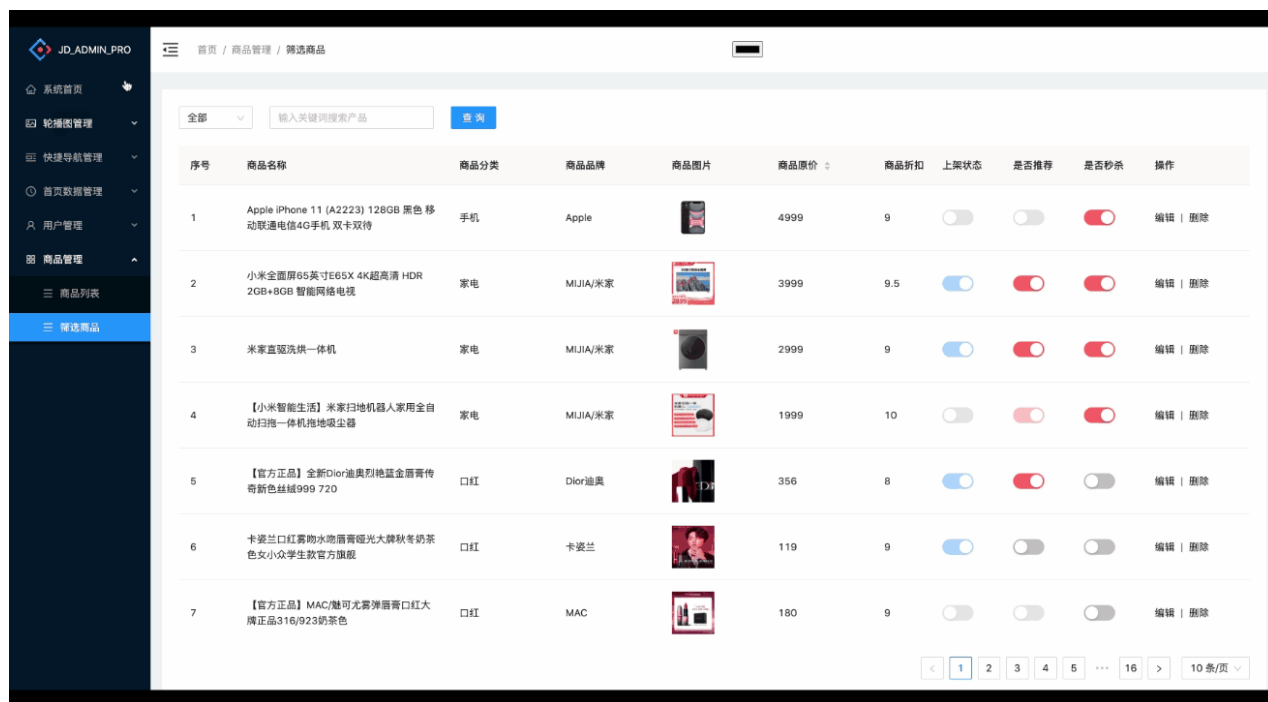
JD_ADMIN_PRO

系统首页
轮播图管理
快捷导航管理
首页数据管理
用户管理
商品管理
商品列表
筛选商品

首页 / 商品管理 / 筛选商品

全部
输入关键词搜索产品
查询

| 序号 | 商品名称 | 商品分类 | 商品品牌 | 商品图片 | 商品原价 | 商品折扣 | 上架状态 | 是否推荐 | 是否秒杀 | 操作 |
|---|---|---|---|---|---|---|---|---|---|---|
| 1 | Apple iPhone 11 (A2223) 128GB 黑色 移动联通电信4G手机 双卡双待 | 手机 | Apple | | 4999 | 9 | | | | 编辑 \| 删除 |
| 2 | 小米全面屏65英寸E65X 4K超高清 HDR 2GB+8GB 智能网络电视 | 家电 | MIJIA/米家 | | 3999 | 9.5 | | | | 编辑 \| 删除 |
| 3 | 米家直驱洗烘一体机 | 家电 | MIJIA/米家 | | 2999 | 9 | | | | 编辑 \| 删除 |
| 4 | 【小米智能生活】米家扫地机器人家用全自动扫拖一体机拖地吸尘器 | 家电 | MIJIA/米家 | | 1999 | 10 | | | | 编辑 \| 删除 |
| 5 | 【官方正品】全新Dior迪奥烈艳蓝金唇膏传奇新色丝绒999 720 | 口红 | Dior迪奥 | | 356 | 8 | | | | 编辑 \| 删除 |
| 6 | 卡姿兰口红雾吻水吻唇膏哑光大牌秋冬奶茶色女小众学生款官方旗舰 | 口红 | 卡姿兰 | | 119 | 9 | | | | 编辑 \| 删除 |
| 7 | 【官方正品】MAC/魅可尤雾弹唇膏口红大牌正品316/923奶茶色 | 口红 | MAC | | 180 | 9 | | | | 编辑 \| 删除 |

< 1 2 3 4 5 ··· 16 > 10 条/页